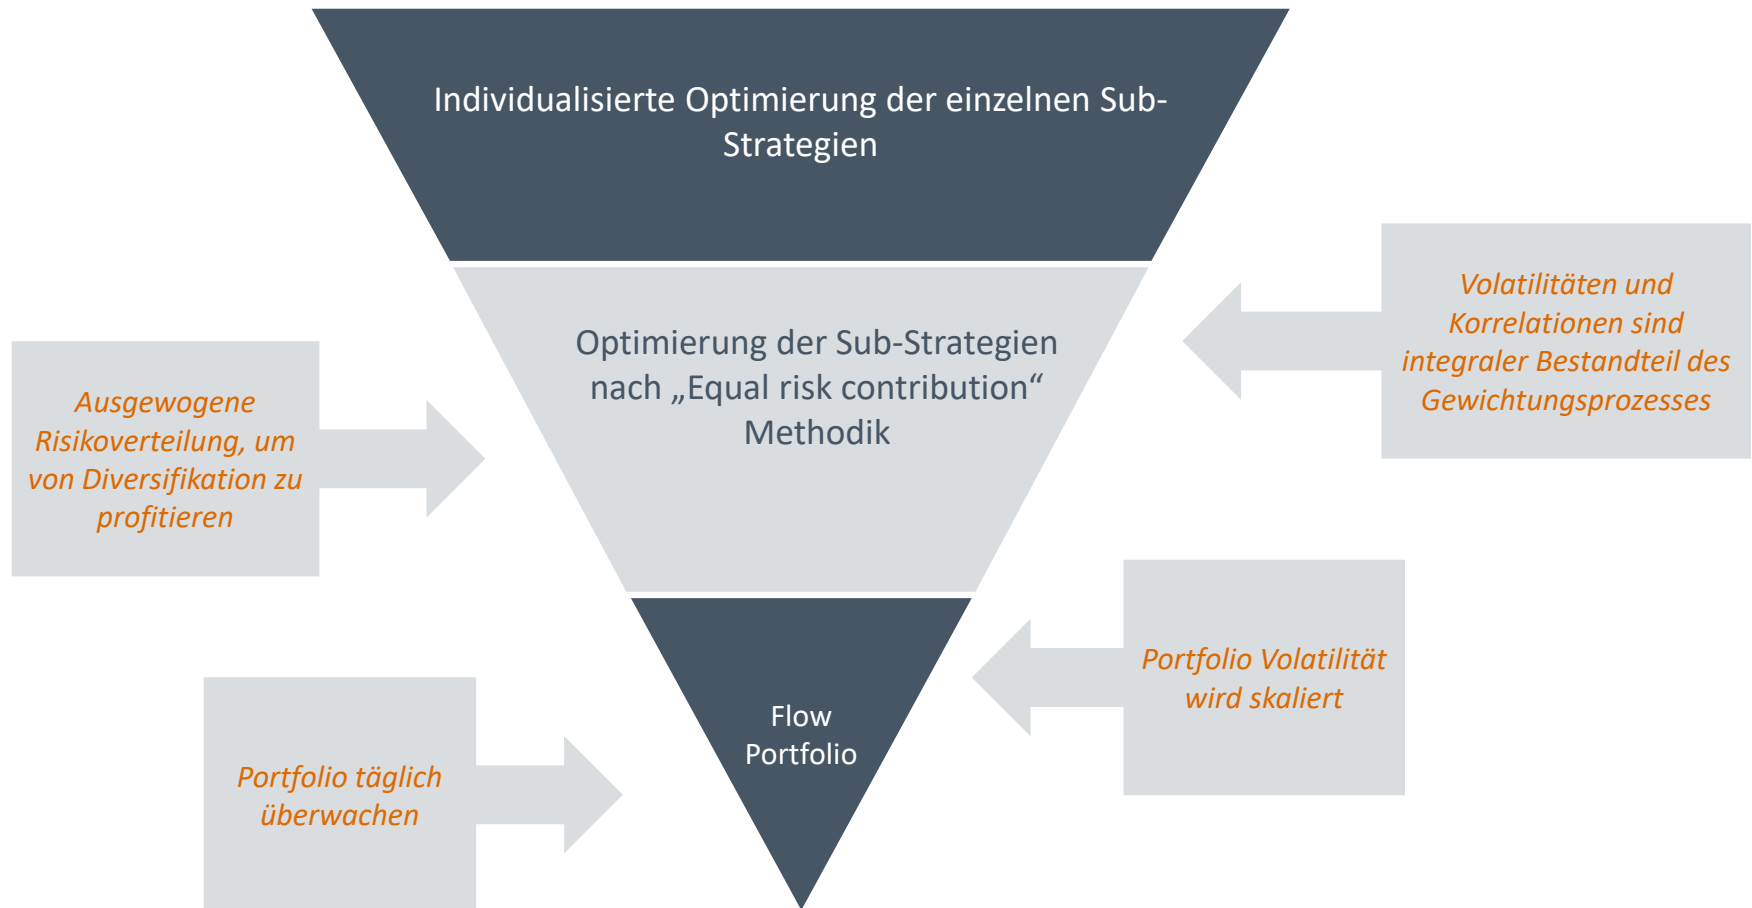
Individualisierte Optimierung der einzelnen Sub-Strategien

Volatilitäten und Korrelationen sind integraler Bestandteil des Gewichtungsprozesses

Optimierung der Sub-Strategien nach „Equal risk contribution“ Methodik

Ausgewogene Risikoverteilung, um von Diversifikation zu profitieren

Portfolio Volatilität wird skaliert

Flow Portfolio

Portfolio täglich überwachen